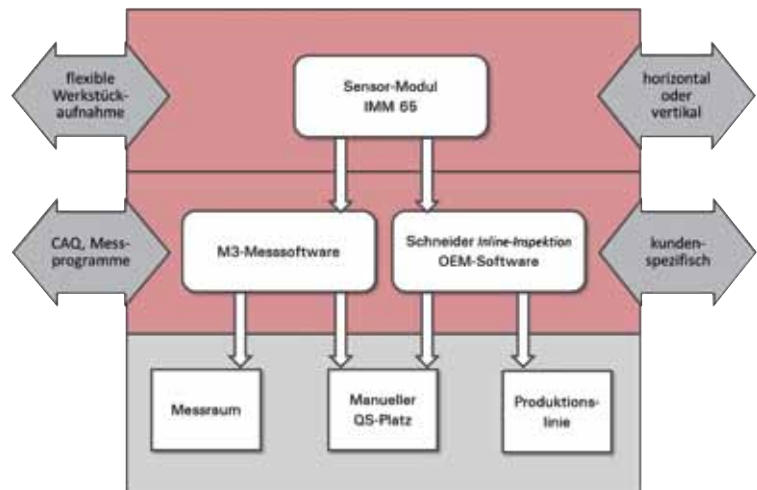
flexible Werkstückaufnahme

Sensor-Modul
IMM 65

horizontal oder vertikal

CAQ, Messprogramme

M3-Messsoftware

Schneider Inline-Inspektion
OEM-Software

kundenspezifisch

Messraum

Manueller
QS-Platz

Produktionslinie